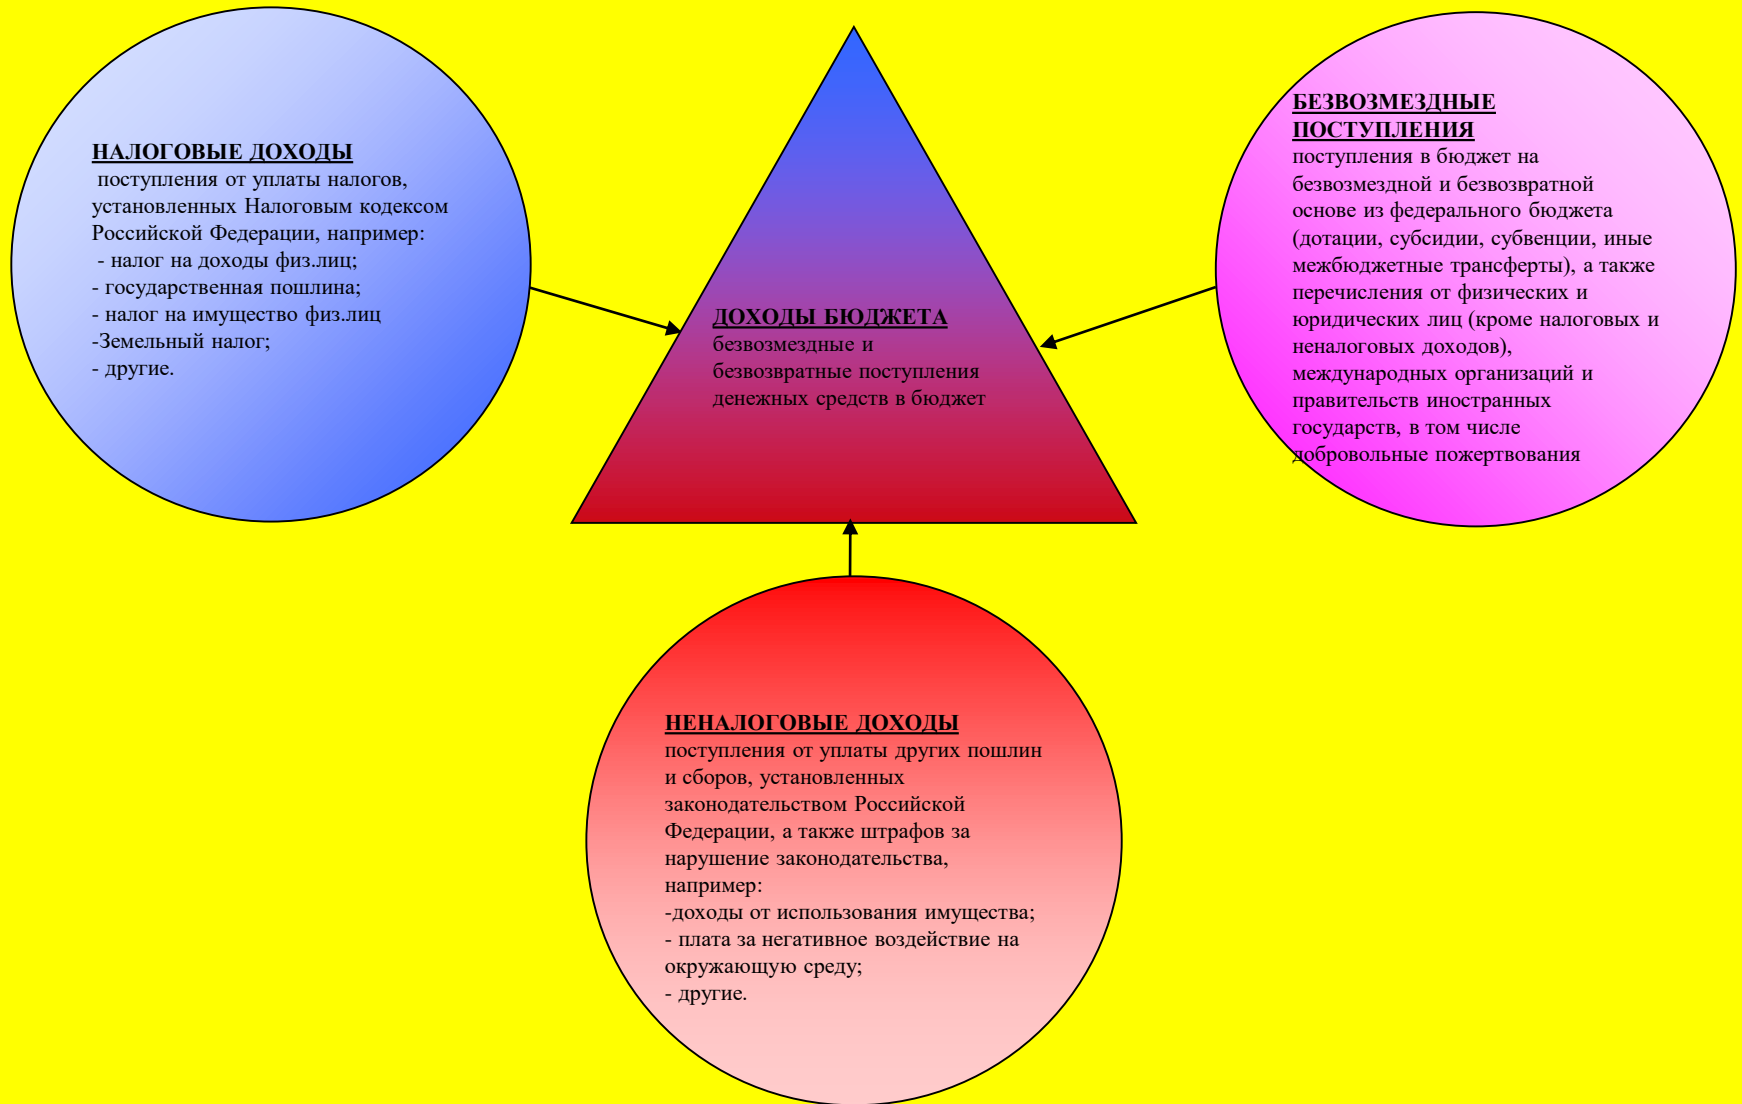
НАЛОГОВЫЕ ДОХОДЫ
поступления от уплаты налогов, установленных Налоговым кодексом Российской Федерации, например:
- налог на доходы физ.лиц;
- государственная пошлина;
- налог на имущество физ.лиц
-Земельный налог;
- другие.

ДОХОДЫ БЮДЖЕТА
безвозмездные и безвозвратные поступления денежных средств в бюджет

БЕЗВОЗМЕЗДНЫЕ ПОСТУПЛЕНИЯ
поступления в бюджет на безвозмездной и безвозвратной основе из федерального бюджета (дотации, субсидии, субвенции, иные межбюджетные трансферты), а также перечисления от физических и юридических лиц (кроме налоговых и неналоговых доходов), международных организаций и правительств иностранных государств, в том числе добровольные пожертвования

НЕНАЛОГОВЫЕ ДОХОДЫ
поступления от уплаты других пошлин и сборов, установленных законодательством Российской Федерации, а также штрафов за нарушение законодательства, например:
-доходы от использования имущества;
- плата за негативное воздействие на окружающую среду;
- другие.